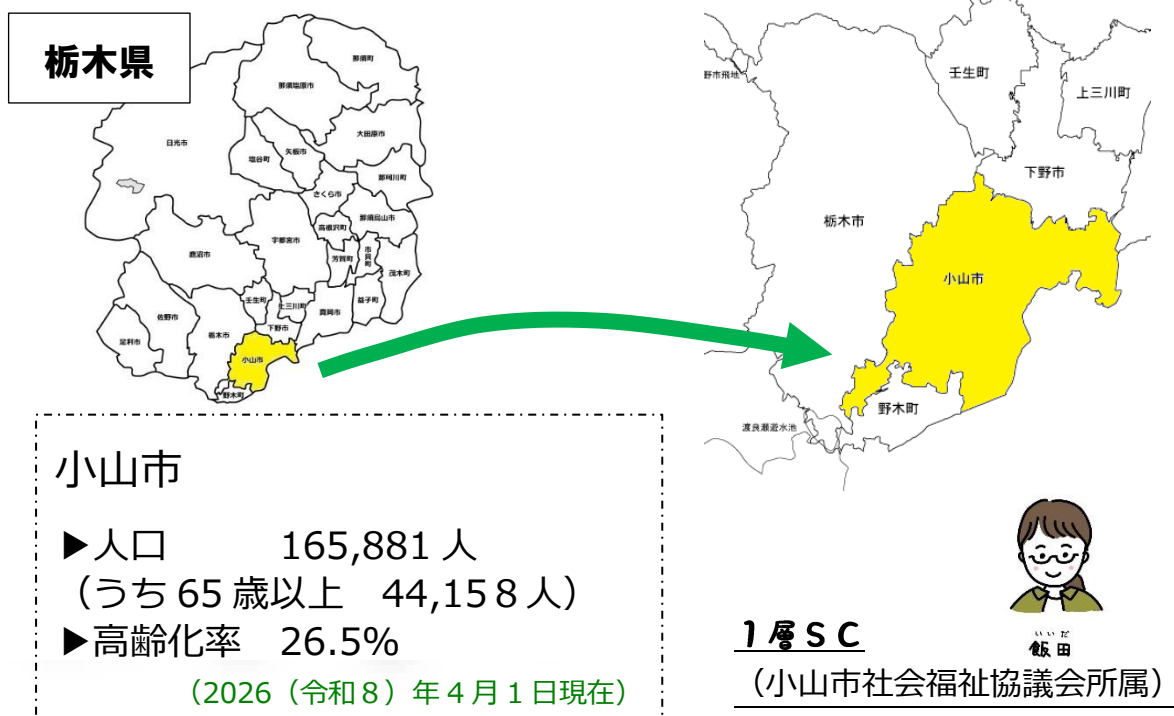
栃木県

那須町
那須塩原市
日光市
矢板市
大田原市
塩谷町
那珂川町
さくら市
那須烏山市
高根沢町
宇都宮市
鹿沼市
市貝町
芳賀町
茂木町
壬生町
上三川町
益子町
佐野市
栃木市
真岡市
下野市
足利市
小山市
野木町

壬生町
上三川町
野市飛地
下野市
栃木市
小山市
野木町
渡良瀬遊水池

小山市

▶人口　165,881 人
（うち 65 歳以上　44,158 人）
▶高齢化率　26.5%
（2026（令和８）年４月１日現在）

いいだ
飯田

１層ＳＣ
（小山市社会福祉協議会所属）